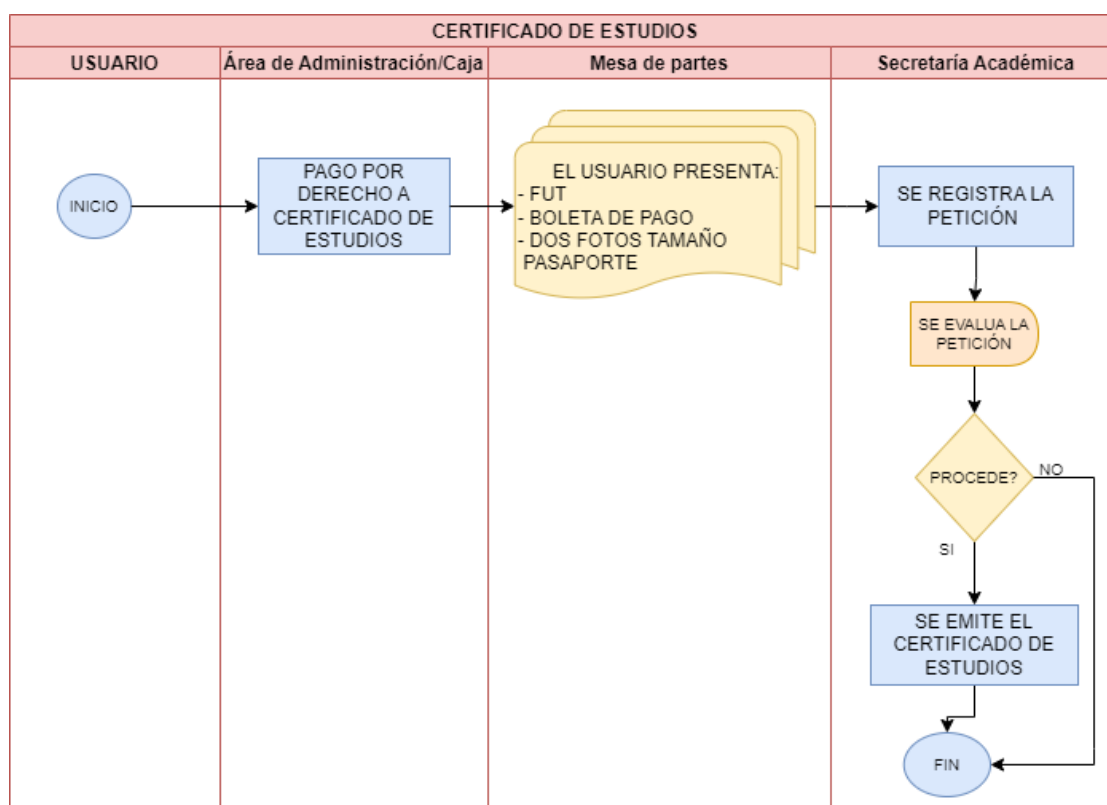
CERTIFICADO DE ESTUDIOS

| USUARIO | Área de Administración/Caja | Mesa de partes | Secretaría Académica |
|---|---|---|---|

INICIO

PAGO POR DERECHO A CERTIFICADO DE ESTUDIOS

EL USUARIO PRESENTA:
- FUT
- BOLETA DE PAGO
- DOS FOTOS TAMAÑO PASAPORTE

SE REGISTRA LA PETICIÓN

SE EVALUA LA PETICIÓN

PROCEDE?

NO

SI

SE EMITE EL CERTIFICADO DE ESTUDIOS

FIN